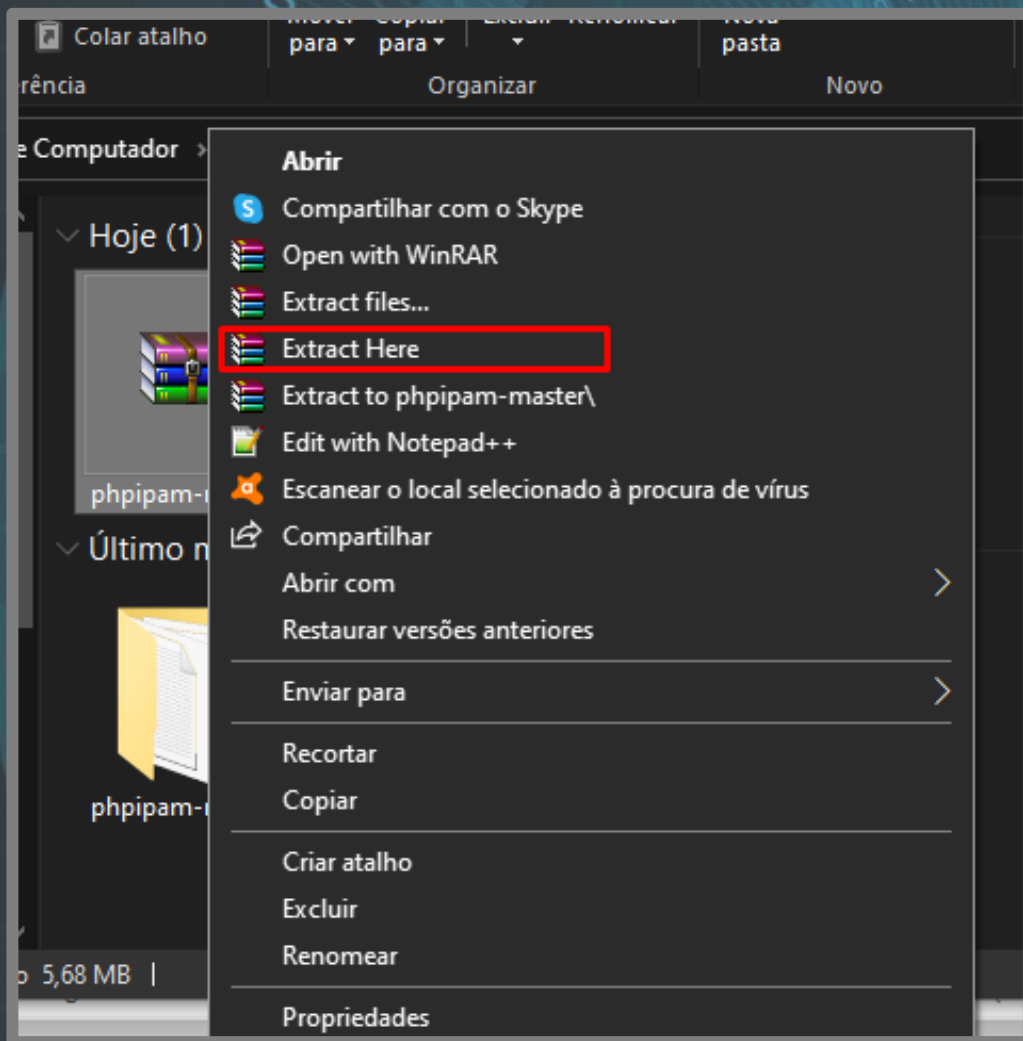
Colar atalho

Mover para ▾ Copiar para ▾ Excluir Renomear Nova pasta

rência Organizar Novo

e Computador ›

Hoje (1)

phpipam-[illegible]

Último m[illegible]

phpipam-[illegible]

o 5,68 MB |

Abrir
Compartilhar com o Skype
Open with WinRAR
Extract files...
Extract Here
Extract to phpipam-master\
Edit with Notepad++
Escanear o local selecionado à procura de vírus
Compartilhar
Abrir com
Restaurar versões anteriores
Enviar para
Recortar
Copiar
Criar atalho
Excluir
Renomear
Propriedades